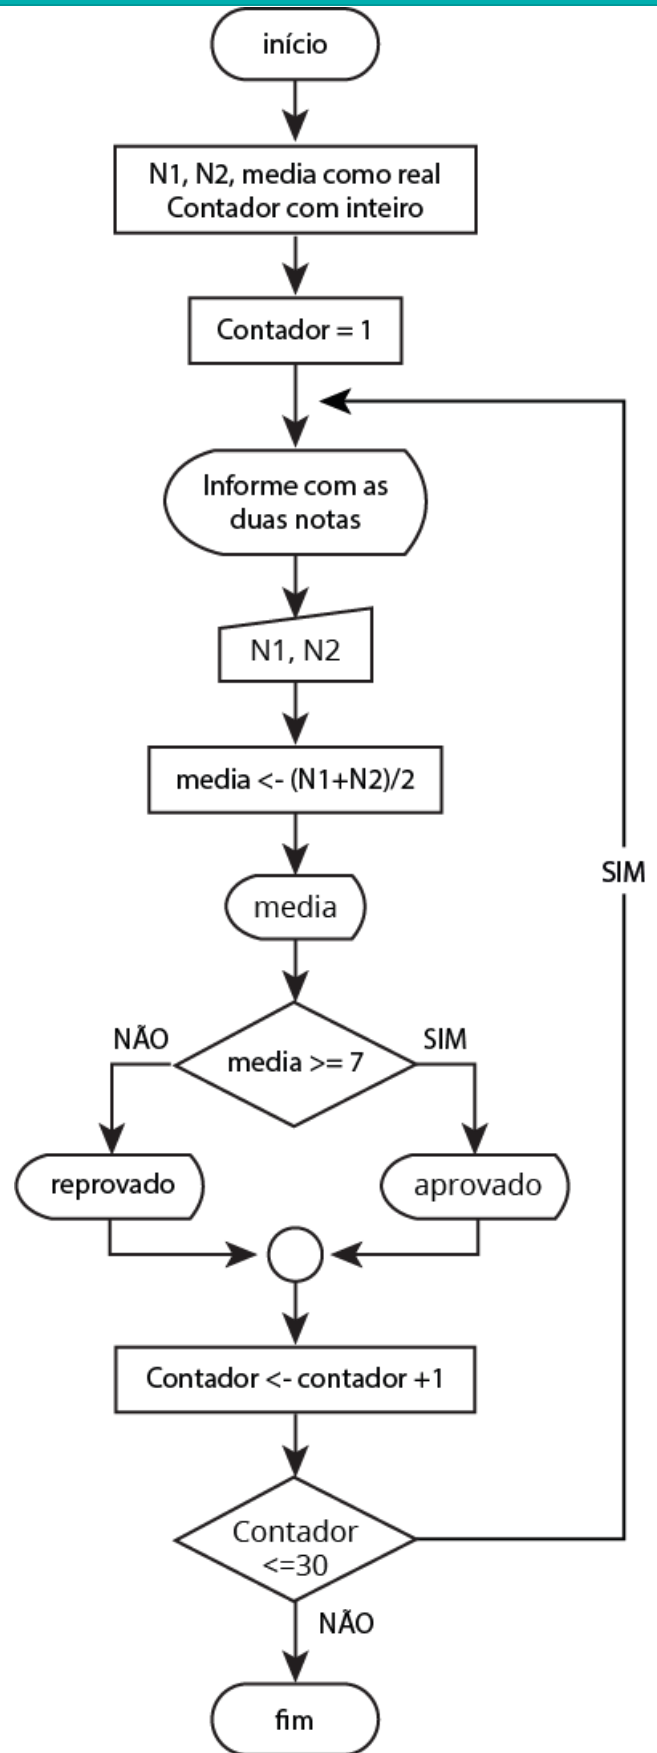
início

N1, N2, media como real
Contador com inteiro

Contador = 1

Informe com as duas notas

N1, N2

media <- (N1+N2)/2

media

NÃO

media >= 7

SIM

reprovado

aprovado

Contador <- contador +1

Contador <=30

SIM

NÃO

fim